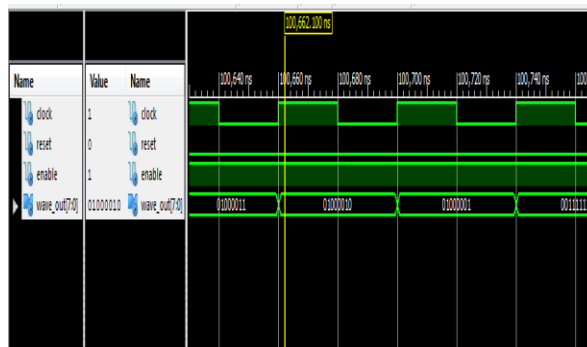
100,662.100 ns

| Name | Value | Name |
|---|---|---|
| clock | 1 | clock |
| reset | 0 | reset |
| enable | 1 | enable |
| wave_out[7:0] | 01000010 | wave_out[7:0] |

100,640 ns
100,660 ns
100,680 ns
100,700 ns
100,720 ns
100,740 ns
100

01000011
01000010
01000001
0011111